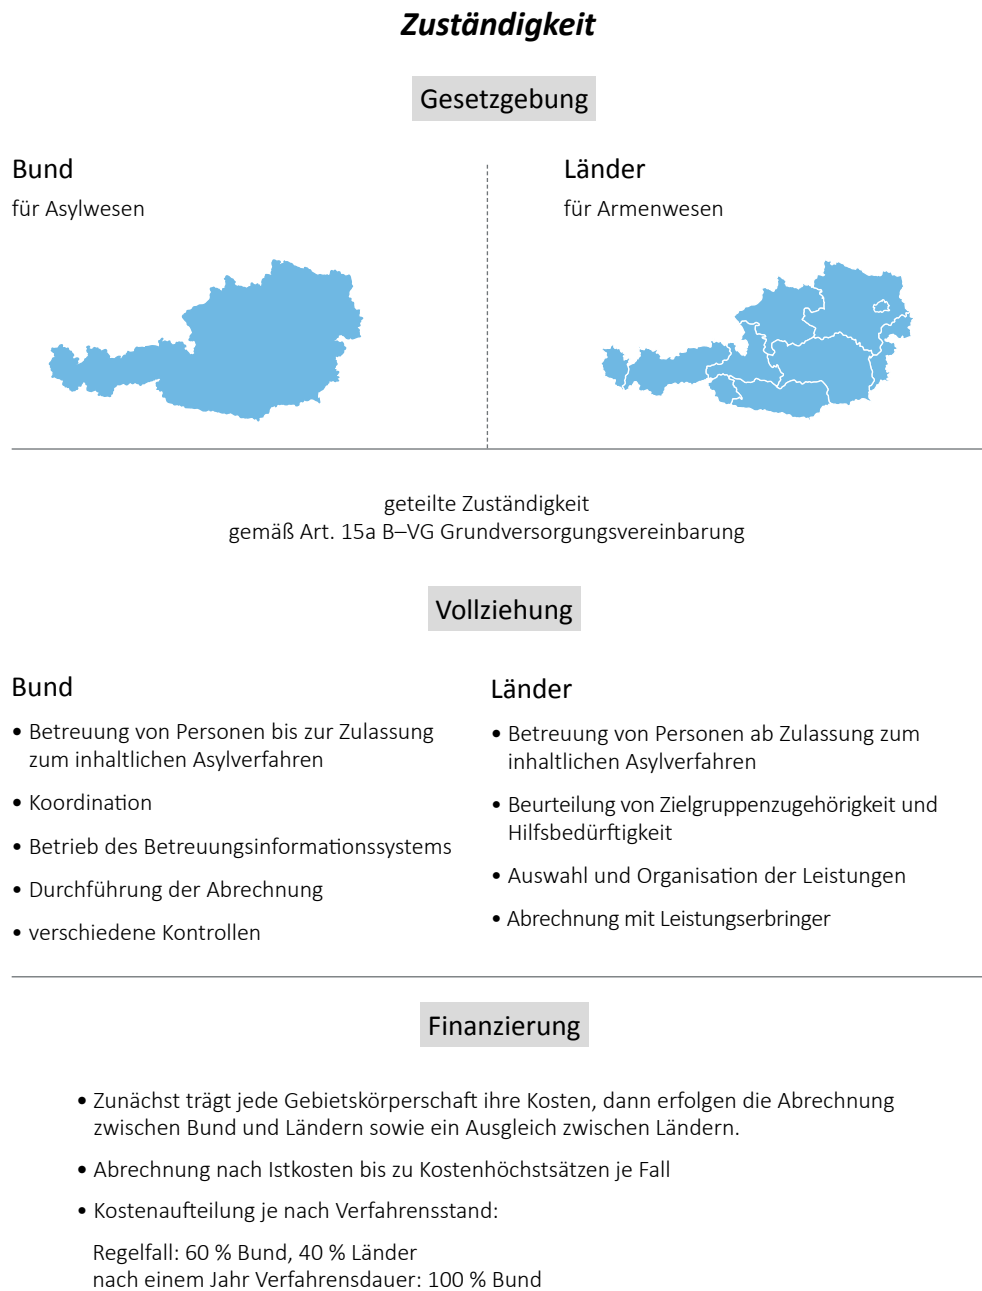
Zuständigkeit

Gesetzgebung

Bund
für Asylwesen

Länder
für Armenwesen

geteilte Zuständigkeit
gemäß Art. 15a B–VG Grundversorgungsvereinbarung

Vollziehung

Bund

• Betreuung von Personen bis zur Zulassung zum inhaltlichen Asylverfahren

• Koordination

• Betrieb des Betreuungsinformationssystems

• Durchführung der Abrechnung

• verschiedene Kontrollen

Länder

• Betreuung von Personen ab Zulassung zum inhaltlichen Asylverfahren

• Beurteilung von Zielgruppenzugehörigkeit und Hilfsbedürftigkeit

• Auswahl und Organisation der Leistungen

• Abrechnung mit Leistungserbringer

Finanzierung

• Zunächst trägt jede Gebietskörperschaft ihre Kosten, dann erfolgen die Abrechnung zwischen Bund und Ländern sowie ein Ausgleich zwischen Ländern.

• Abrechnung nach Istkosten bis zu Kostenhöchstsätzen je Fall

• Kostenaufteilung je nach Verfahrensstand:

Regelfall: 60 % Bund, 40 % Länder
nach einem Jahr Verfahrensdauer: 100 % Bund